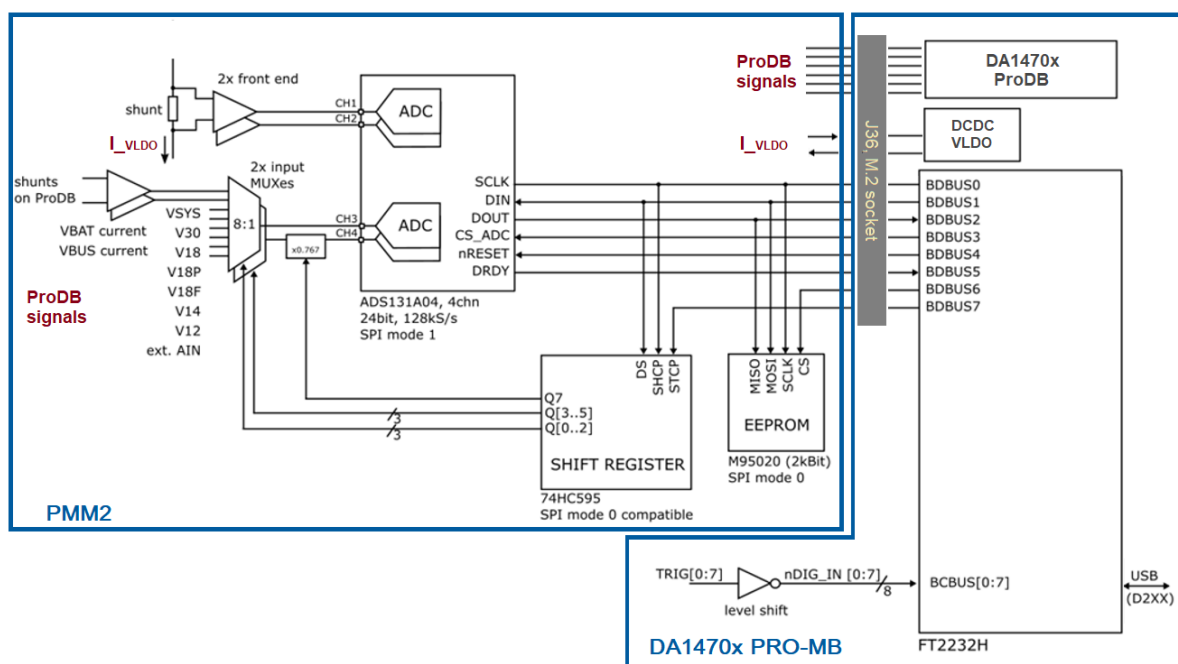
2x front end

shunt

CH1

CH2

ADC

I_VLDO

2x input MUXes

shunts on ProDB

8:1

VSYS

VBAT current

V30

VBUS current

V18

CH3

CH4

ADC

x0.767

V18P

ProDB signals

V18F

V14

V12

ext. AIN

SCLK

DIN

DOUT

CS_ADC

nRESET

DRDY

ADS131A04, 4chn
24bit, 128kS/s
SPI mode 1

DS

SHCP

STCP

Q7

Q[3..5]

3

Q[0..2]

3

SHIFT REGISTER

74HC595
SPI mode 0 compatible

MISO

MOSI

SCLK

CS

EEPROM

M95020 (2kBit)
SPI mode 0

PMM2

ProDB signals

I_VLDO

J36, M.2 socket

DA1470x ProDB

DCDC VLDO

BDBUS0

BDBUS1

BDBUS2

BDBUS3

BDBUS4

BDBUS5

BDBUS6

BDBUS7

TRIG[0:7]

level shift

nDIG_IN [0:7]

8

BCBUS[0:7]

USB
(D2XX)

DA1470x PRO-MB

FT2232H